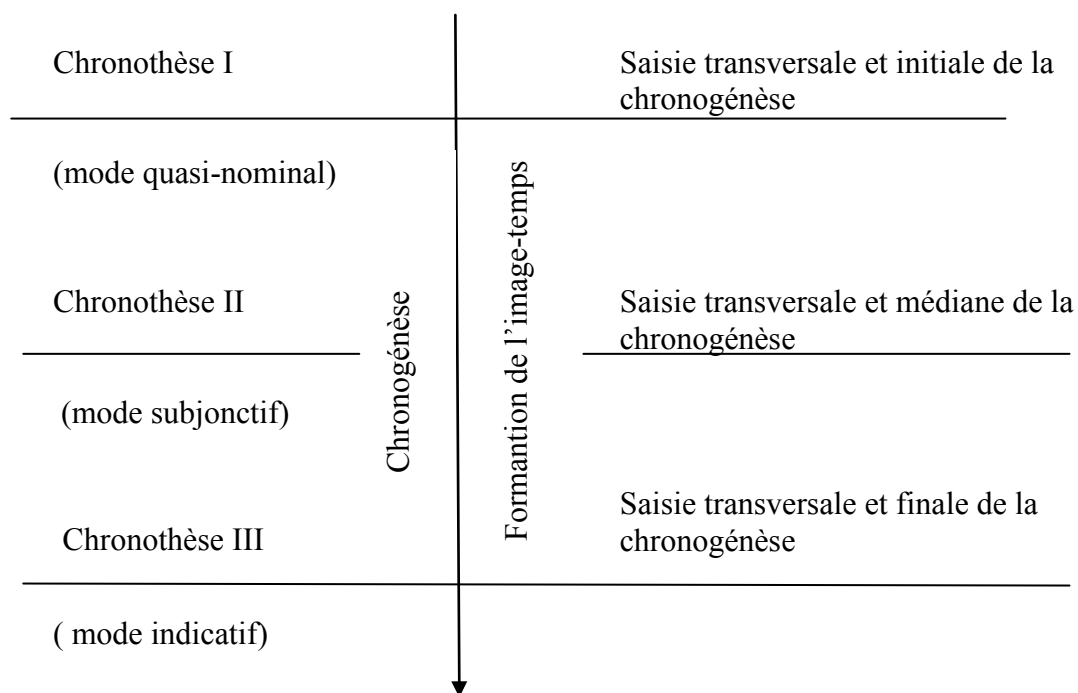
Chronothèse I

Saisie transversale et initiale de la chronogénèse

(mode quasi-nominal)

Chronothèse II

Saisie transversale et médiane de la chronogénèse

(mode subjonctif)

Chronothèse III

Saisie transversale et finale de la chronogénèse

( mode indicatif)

Chronogénèse

Formantion de l'image-temps